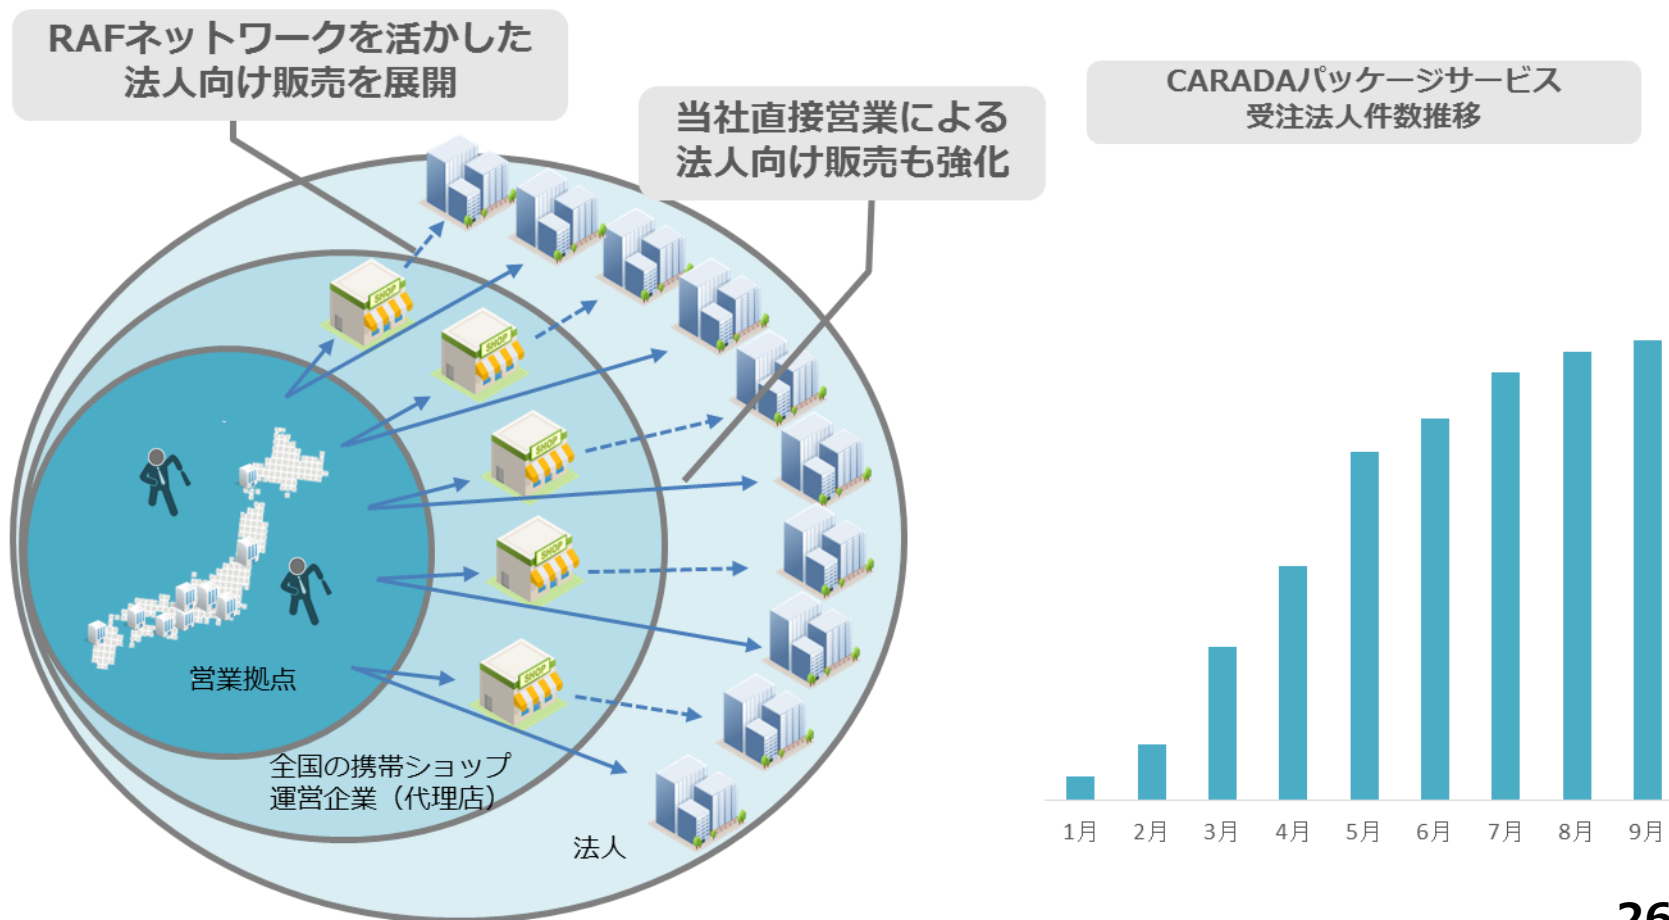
RAFネットワークを活かした
法人向け販売を展開

当社直接営業による
法人向け販売も強化

SHOP

SHOP

SHOP

SHOP

SHOP

営業拠点

全国の携帯ショップ
運営企業（代理店）

法人

CARADAパッケージサービス
受注法人件数推移

1月 2月 3月 4月 5月 6月 7月 8月 9月

26